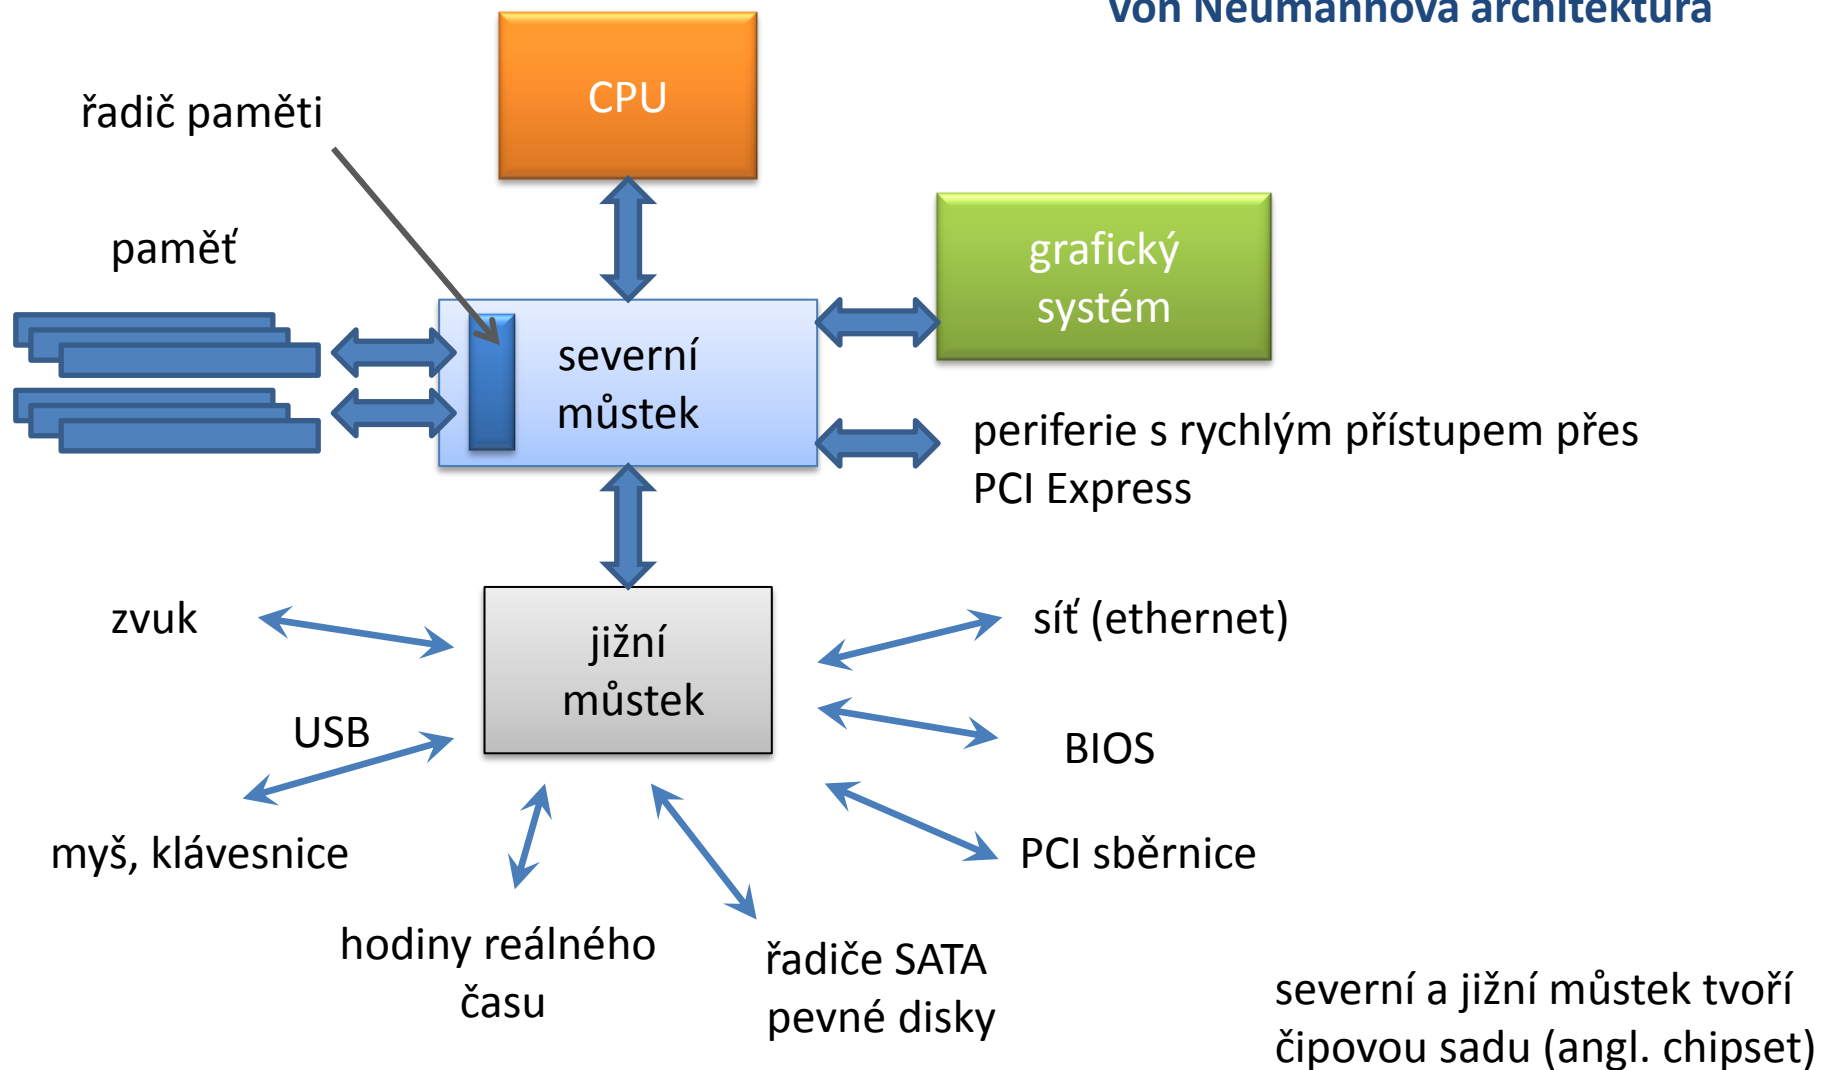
von Neumannova architektura

CPU

řadič paměti

paměť

grafický systém

severní můstek

periferie s rychlým přístupem přes PCI Express

zvuk

jižní můstek

síť (ethernet)

USB

BIOS

myš, klávesnice

PCI sběrnice

hodiny reálného času

řadiče SATA pevné disky

severní a jižní můstek tvoří čipovou sadu (angl. chipset)